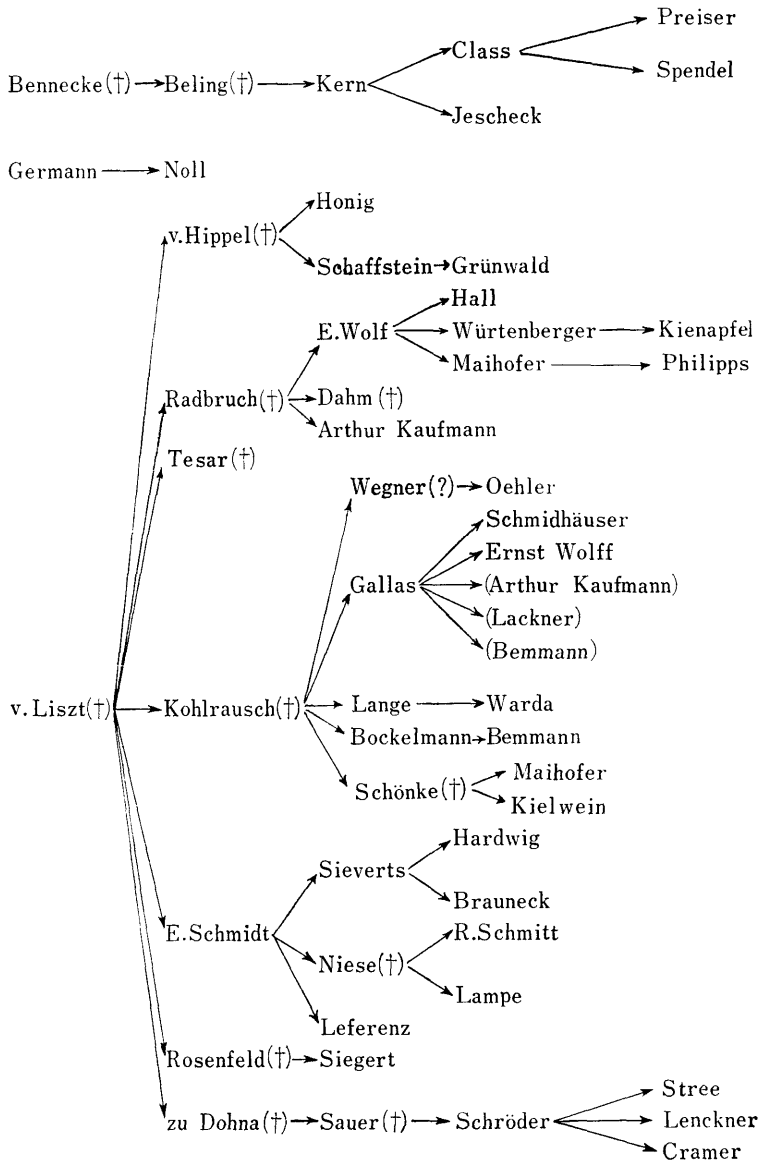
Bennecke(†) → Beling(†) → Kern → Class → Preiser
Spendel
Jescheck

Germann → Noll

v. Liszt(†) → v.Hippel(†) → Honig
Schaffstein → Grünwald

Radbruch(†) → E.Wolf → Hall
Würtenberger → Kienapfel
Maihofer → Philipps
Dahm (†)
Arthur Kaufmann

Tesar(†)

Kohlrausch(†) → Wegner(?) → Oehler
Gallas → Schmidhäuser
Ernst Wolff
(Arthur Kaufmann)
(Lackner)
(Bemmann)
Lange → Warda
Bockelmann → Bemmann
Schönke(†) → Maihofer
Kielwein

E.Schmidt → Sieverts → Hardwig
Brauneck
Niese(†) → R.Schmitt
Lampe
Leferenz

Rosenfeld(†) → Siegert

zu Dohna(†) → Sauer(†) → Schröder → Stree
Lenckner
Cramer